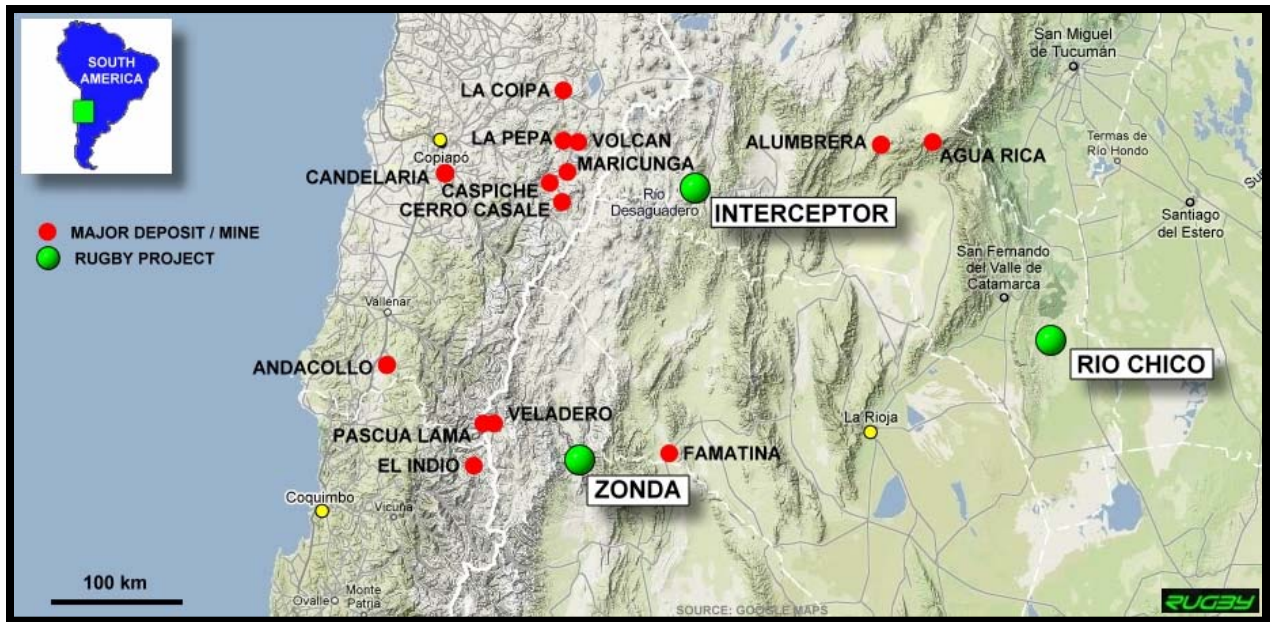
SOUTH AMERICA

MAJOR DEPOSIT / MINE
RUGBY PROJECT

LA COIPA
LA PEPA
VOLCAN
MARICUNGA
Copiapó
CANDELARIA
CASPICHE
CERRO CASALE
Río Desaguadero
INTERCEPTOR
ALUMBRERA
AGUA RICA
San Miguel de Tucumán
Termas de Río Hondo
Santiago del Estero
San Fernando del Valle de Catamarca
Vallenar
ANDACOLLO
RIO CHICO
VELADERO
PASCUA LAMA
EL INDIO
ZONDA
FAMATINA
La Rioja
Coquimbo
Vicuña
100 km
Ovalle
Monte Patria
SOURCE: GOOGLE MAPS
RUGBY